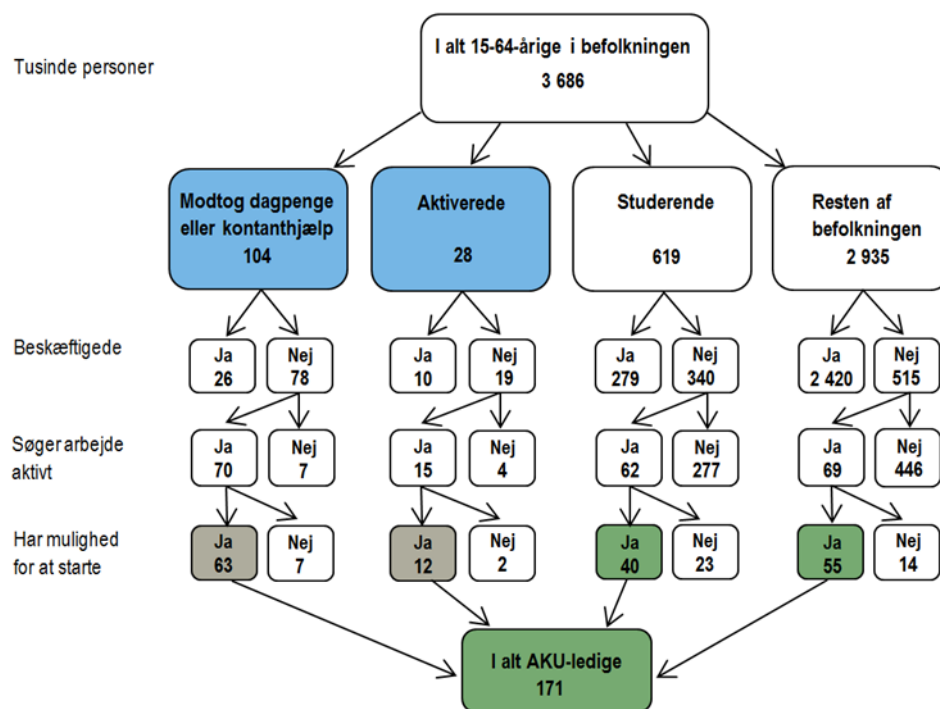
Tusinde personer

I alt 15-64-årige i befolkningen
3 686

Modtog dagpenge eller kontanthjælp
104

Aktiverede
28

Studerende
619

Resten af befolkningen
2 935

Beskæftigede

Ja
26

Nej
78

Ja
10

Nej
19

Ja
279

Nej
340

Ja
2 420

Nej
515

Søger arbejde aktivt

Ja
70

Nej
7

Ja
15

Nej
4

Ja
62

Nej
277

Ja
69

Nej
446

Har mulighed for at starte

Ja
63

Nej
7

Ja
12

Nej
2

Ja
40

Nej
23

Ja
55

Nej
14

I alt AKU-ledige
171